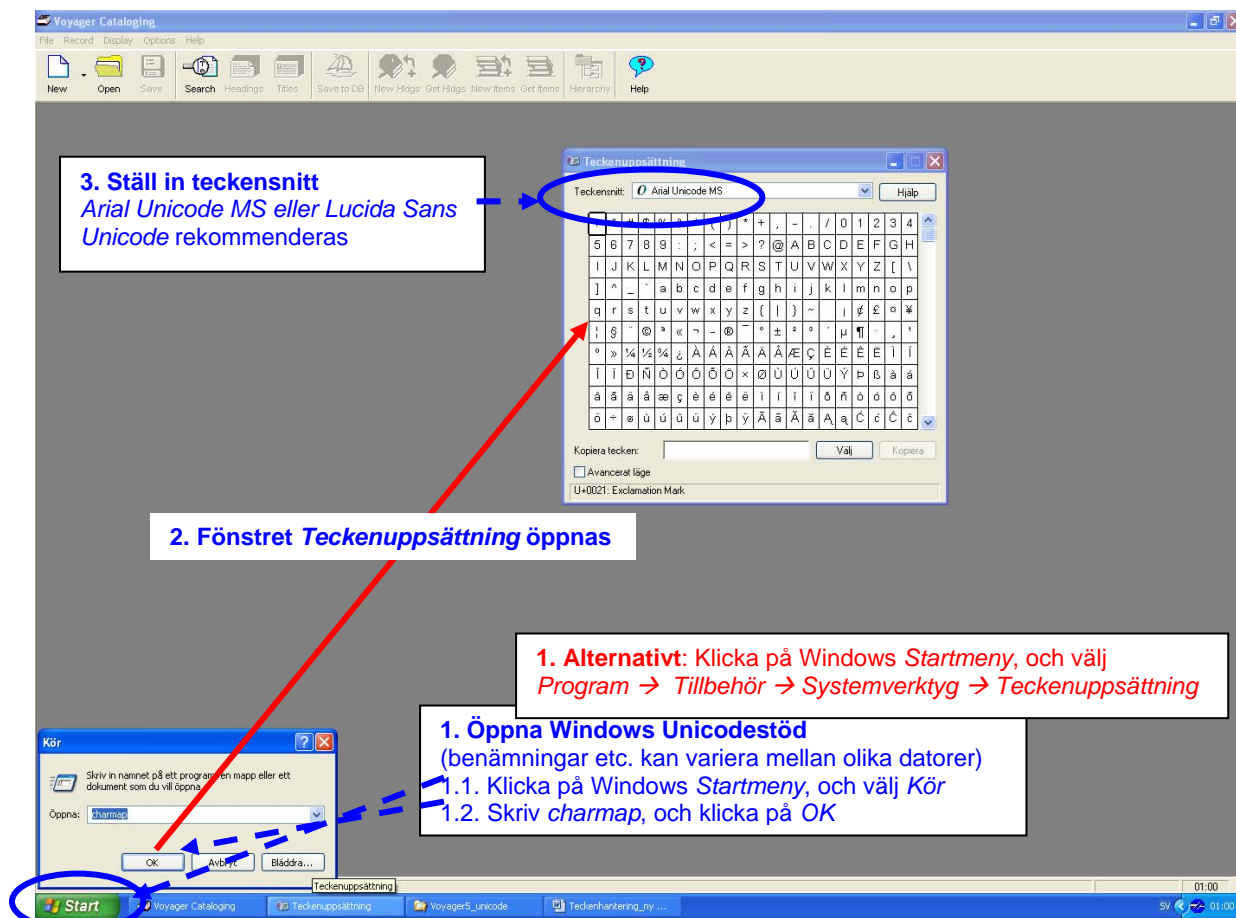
Voyager Cataloging

File Record Display Options Help

New Open Save Search Headings Titles Save to DB New Hldgs Get Hldgs New Items Get Items Hierarchy Help

3. Ställ in teckensnitt
*Arial Unicode MS eller Lucida Sans Unicode* rekommenderas

Teckenuppsättning

Teckensnitt: Arial Unicode MS Hjälp

| ! | " | # | $ | % | & | ' | ( | ) | * | + | , | - | . | / | 0 | 1 | 2 | 3 | 4 |
|---|---|---|---|---|---|---|---|---|---|---|---|---|---|---|---|---|---|---|---|
| 5 | 6 | 7 | 8 | 9 | : | ; | < | = | > | ? | @ | A | B | C | D | E | F | G | H |
| I | J | K | L | M | N | O | P | Q | R | S | T | U | V | W | X | Y | Z | [ | \ |
| ] | ^ | _ | ` | a | b | c | d | e | f | g | h | i | j | k | l | m | n | o | p |
| q | r | s | t | u | v | w | x | y | z | { | \| | } | ~ |  | ¡ | ¢ | £ | ¤ | ¥ |
| ¦ | § | ¨ | © | ª | « | ¬ | - | ® | ¯ | ° | ± | ² | ³ | ´ | µ | ¶ | · | ¸ | ¹ |
| º | » | ¼ | ½ | ¾ | ¿ | À | Á | Â | Ã | Ä | Å | Æ | Ç | È | É | Ê | Ë | Ì | Í |
| Î | Ï | Ð | Ñ | Ò | Ó | Ô | Õ | Ö | × | Ø | Ù | Ú | Û | Ü | Ý | Þ | ß | à | á |
| â | ã | ä | å | æ | ç | è | é | ê | ë | ì | í | î | ï | ð | ñ | ò | ó | ô | õ |
| ö | ÷ | ø | ù | ú | û | ü | ý | þ | ÿ | Ā | ā | Ă | ă | Ą | ą | Ć | ć | Ĉ | ĉ |

Kopiera tecken: Välj Kopiera

Avancerat läge

U+0021: Exclamation Mark

2. Fönstret *Teckenuppsättning* öppnas

1. Alternativt: Klicka på Windows *Startmeny*, och välj *Program → Tillbehör → Systemverktyg → Teckenuppsättning*

1. Öppna Windows Unicodestöd
(benämningar etc. kan variera mellan olika datorer)
1.1. Klicka på Windows *Startmeny*, och välj *Kör*
1.2. Skriv *charmap*, och klicka på *OK*

Kör

Skriv in namnet på ett program, en mapp eller ett dokument som du vill öppna.

Öppna: charmap

OK Avbryt Bläddra...

Teckenuppsättning

01:00

Start Voyager Cataloging Teckenuppsättning Voyager5_unicode Teckenhantering_ny ...

SV 01:00